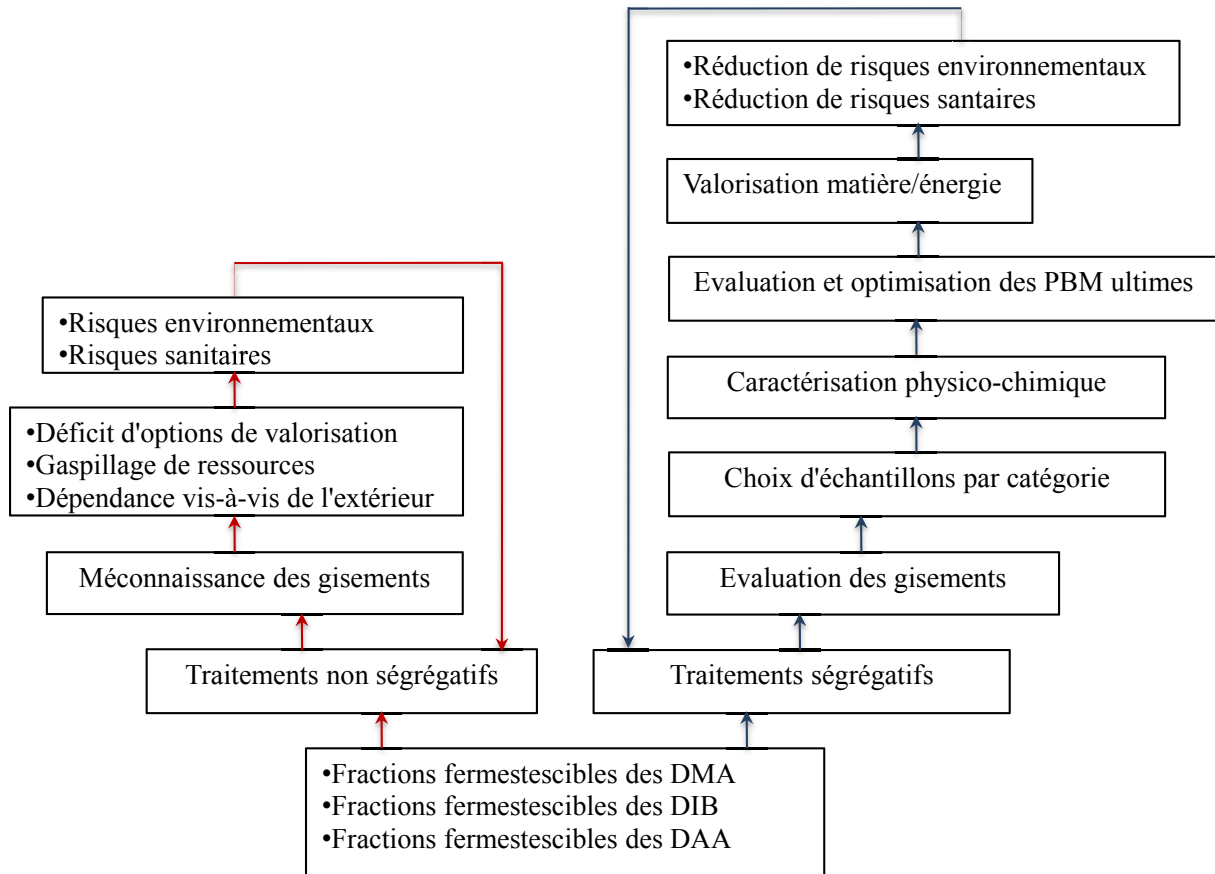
•Réduction de risques environnementaux
•Réduction de risques santaires

Valorisation matière/énergie

Evaluation et optimisation des PBM ultimes

Caractérisation physico-chimique

Choix d'échantillons par catégorie

Evaluation des gisements

Traitements ségrégatifs

•Risques environnementaux
•Risques sanitaires

•Déficit d'options de valorisation
•Gaspillage de ressources
•Dépendance vis-à-vis de l'extérieur

Méconnaissance des gisements

Traitements non ségrégatifs

•Fractions fermestescibles des DMA
•Fractions fermestescibles des DIB
•Fractions fermestescibles des DAA